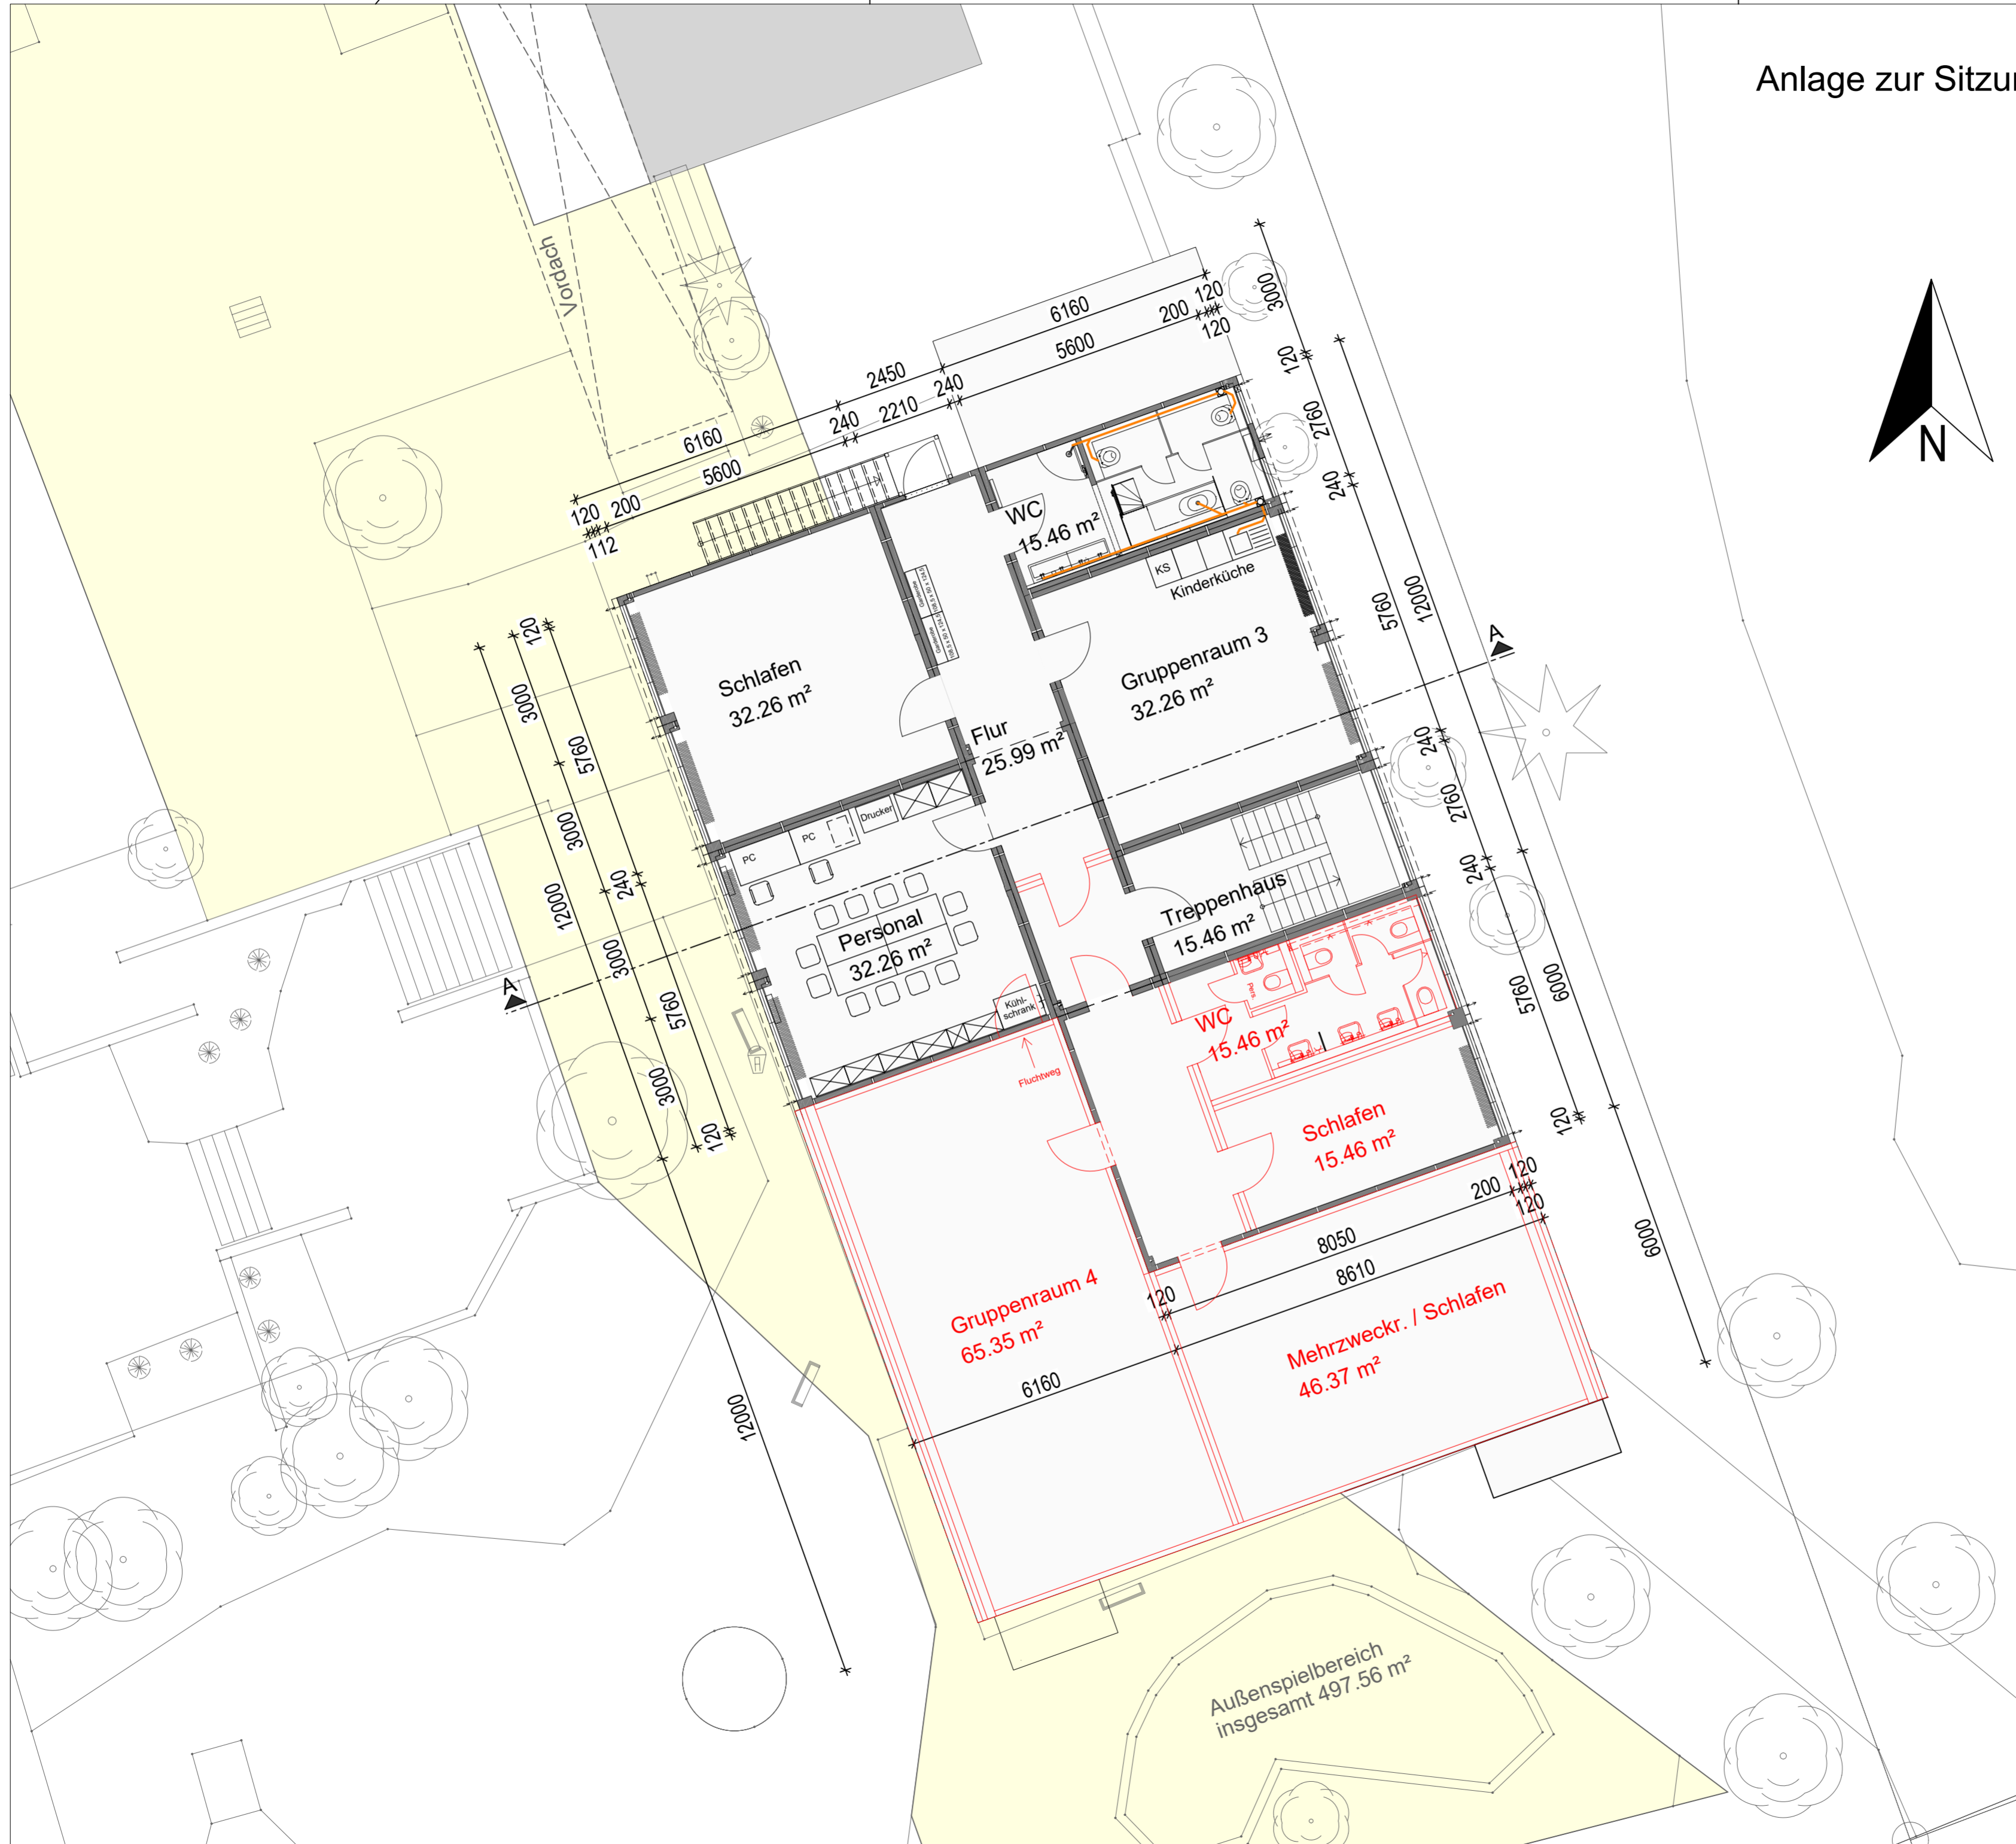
Anlage zur Sitzu

N

Vordach

6160
5600
120 200
112
2450
240 2210 240
6160
5600
200 120
120
3000
120
2760
240
12000
5760
240
2760
240
5760
6000
120
6000

120
3000
5760
3000
12000
240
3000
5760
3000
120
12000

WC
15.46 m²
KS
Kinderküche
Schlafen
32.26 m²
Gruppenraum 3
32.26 m²
Flur
25.99 m²
A
A
PC
PC
Drucker
Personal
32.26 m²
Treppenhaus
15.46 m²
Kühl-schrank
Fluchtweg
WC
15.46 m²
Schlafen
15.46 m²
200 120
120
8050
8610
120
Gruppenraum 4
65.35 m²
6160
Mehrzweckr. / Schlafen
46.37 m²
Außenspielbereich
insgesamt 497.56 m²